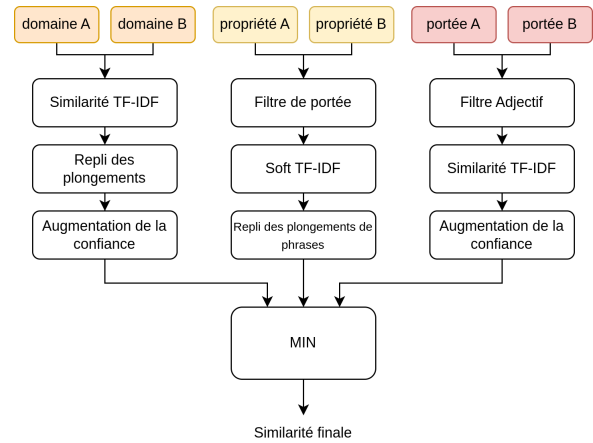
domaine A

domaine B

propriété A

propriété B

portée A

portée B

Similarité TF-IDF

Filtre de portée

Filtre Adjectif

Repli des plongements

Soft TF-IDF

Similarité TF-IDF

Augmentation de la confiance

Repli des plongements de phrases

Augmentation de la confiance

MIN

Similarité finale